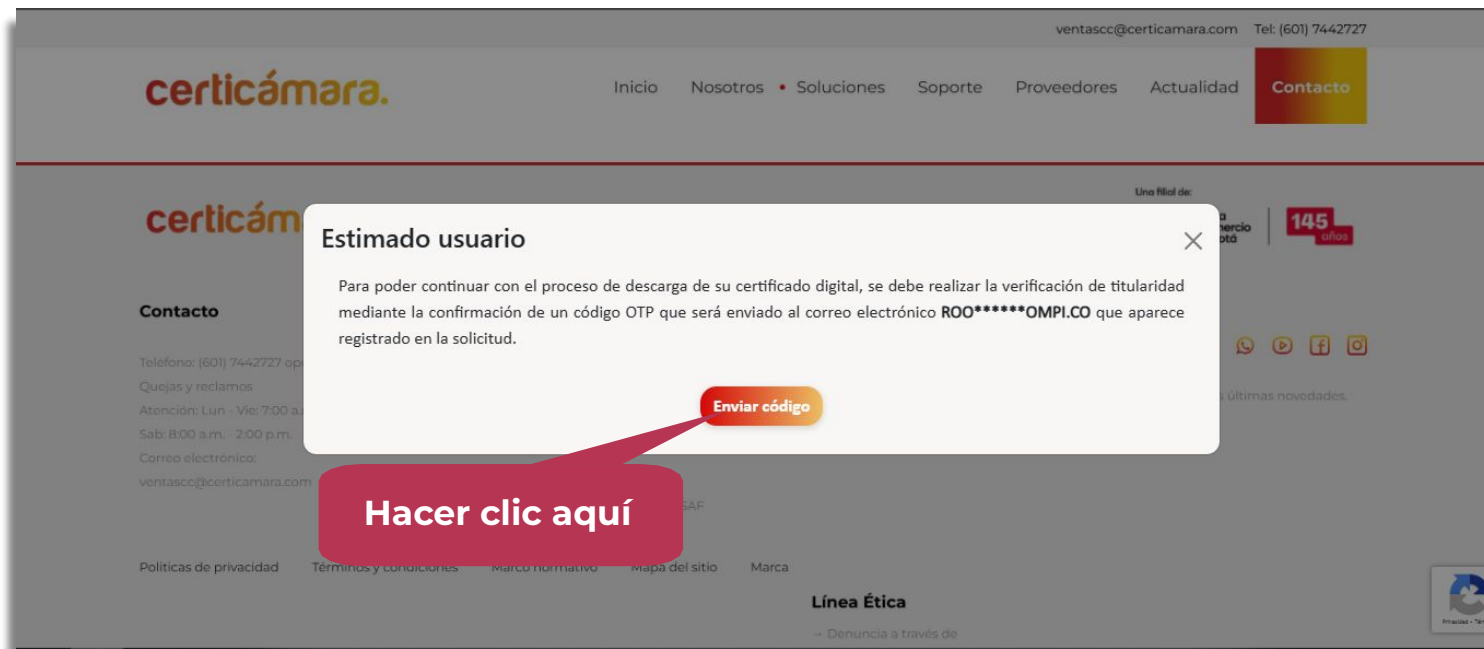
ventascc@certicamara.com Tel: (601) 7442727

certicámara.

Inicio Nosotros Soluciones Soporte Proveedores Actualidad Contacto

certicám

Una filial de:

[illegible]a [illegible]ercio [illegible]otá

145 años

Estimado usuario

×

Para poder continuar con el proceso de descarga de su certificado digital, se debe realizar la verificación de titularidad mediante la confirmación de un código OTP que será enviado al correo electrónico ROO******OMPI.CO que aparece registrado en la solicitud.

Enviar código

Contacto

Teléfono: (601) 7442727 op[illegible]

Quejas y reclamos

Atención: Lun - Vie: 7:00 a.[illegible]

Sab: 8:00 a.m. - 2:00 p.m.

Correo electrónico:

ventascc@certicamara.com

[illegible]s últimas novedades.

Hacer clic aquí

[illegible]SAF

Politicas de privacidad Términos y condiciones Marco normativo Mapa del sitio Marca

Línea Ética

→ Denuncia a través de

Privacidad - Térm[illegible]